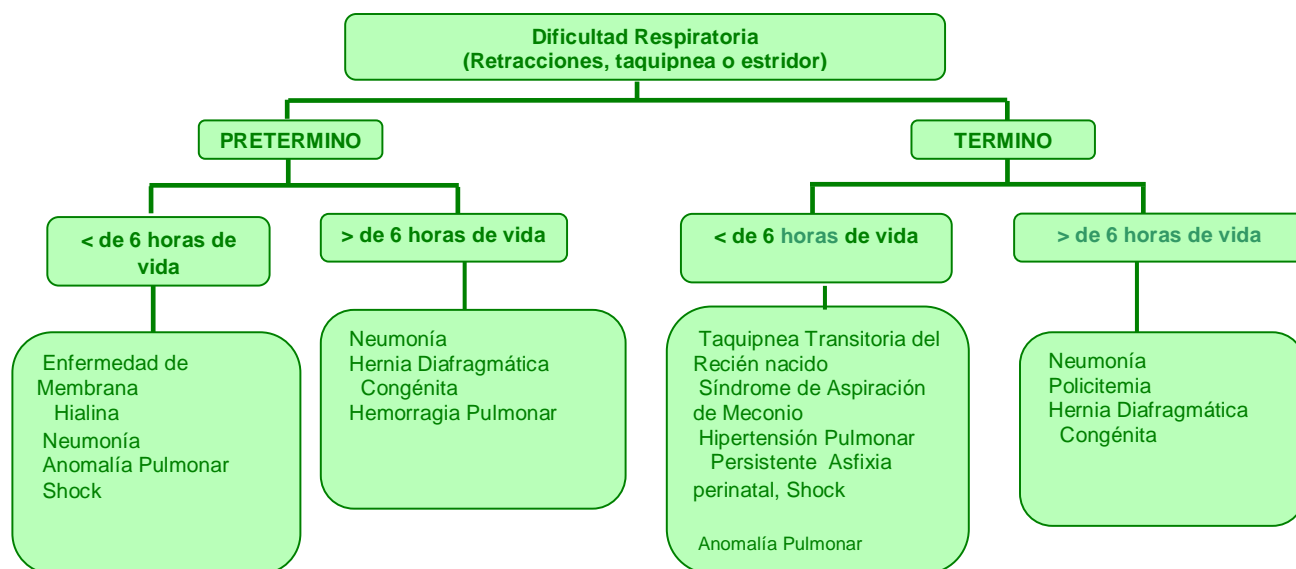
Dificultad Respiratoria
(Retracciones, taquipnea o estridor)

PRETERMINO

TERMINO

< de 6 horas de vida

> de 6 horas de vida

< de 6 horas de vida

> de 6 horas de vida

Enfermedad de Membrana Hialina
Neumonía
Anomalía Pulmonar
Shock

Neumonía
Hernia Diafragmática Congénita
Hemorragia Pulmonar

Taquipnea Transitoria del Recién nacido
Síndrome de Aspiración de Meconio
Hipertensión Pulmonar Persistente Asfixia perinatal, Shock

Anomalía Pulmonar

Neumonía
Policitemia
Hernia Diafragmática Congénita